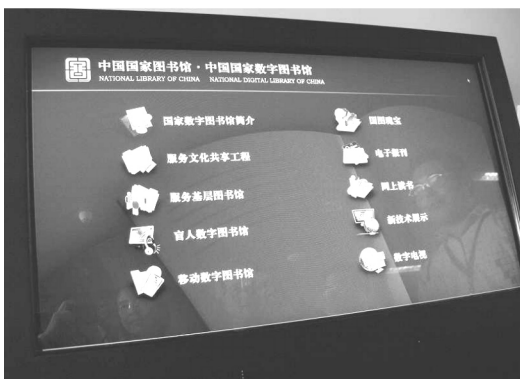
中国国家图书馆 · 中国国家数字图书馆
NATIONAL LIBRARY OF CHINA NATIONAL DIGITAL LIBRARY OF CHINA

国家数字图书馆简介
服务文化共享工程
服务基层图书馆
盲人数字图书馆
移动数字图书馆

馆藏精品
电子报刊
网上读书
新技术展示
数字电视